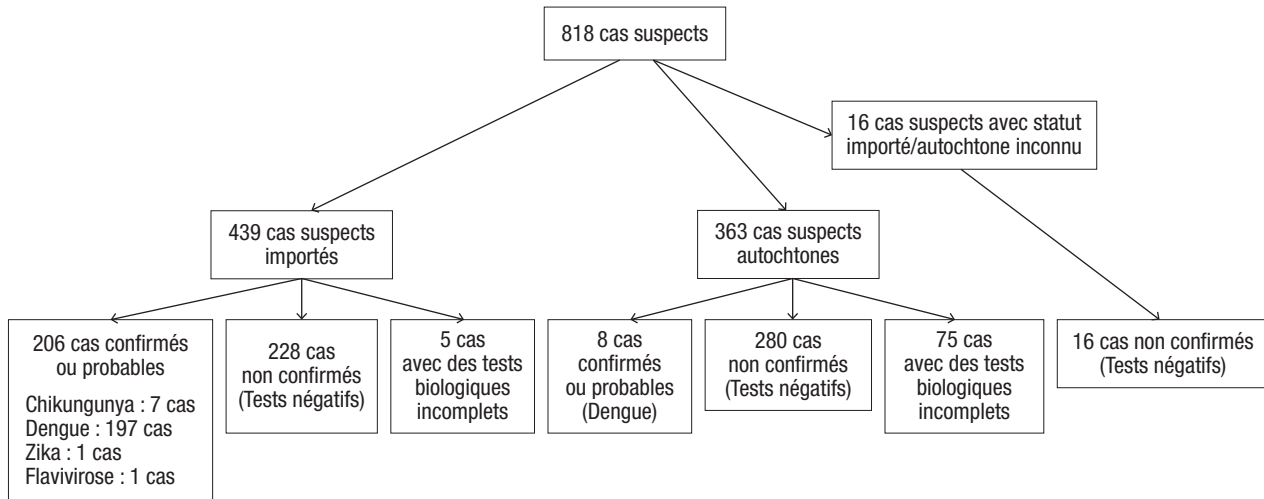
818 cas suspects

16 cas suspects avec statut importé/autochtone inconnu

439 cas suspects importés

363 cas suspects autochtones

206 cas confirmés ou probables

Chikungunya : 7 cas
Dengue : 197 cas
Zika : 1 cas
Flavivirose : 1 cas

228 cas non confirmés (Tests négatifs)

5 cas avec des tests biologiques incomplets

8 cas confirmés ou probables (Dengue)

280 cas non confirmés (Tests négatifs)

75 cas avec des tests biologiques incomplets

16 cas non confirmés (Tests négatifs)